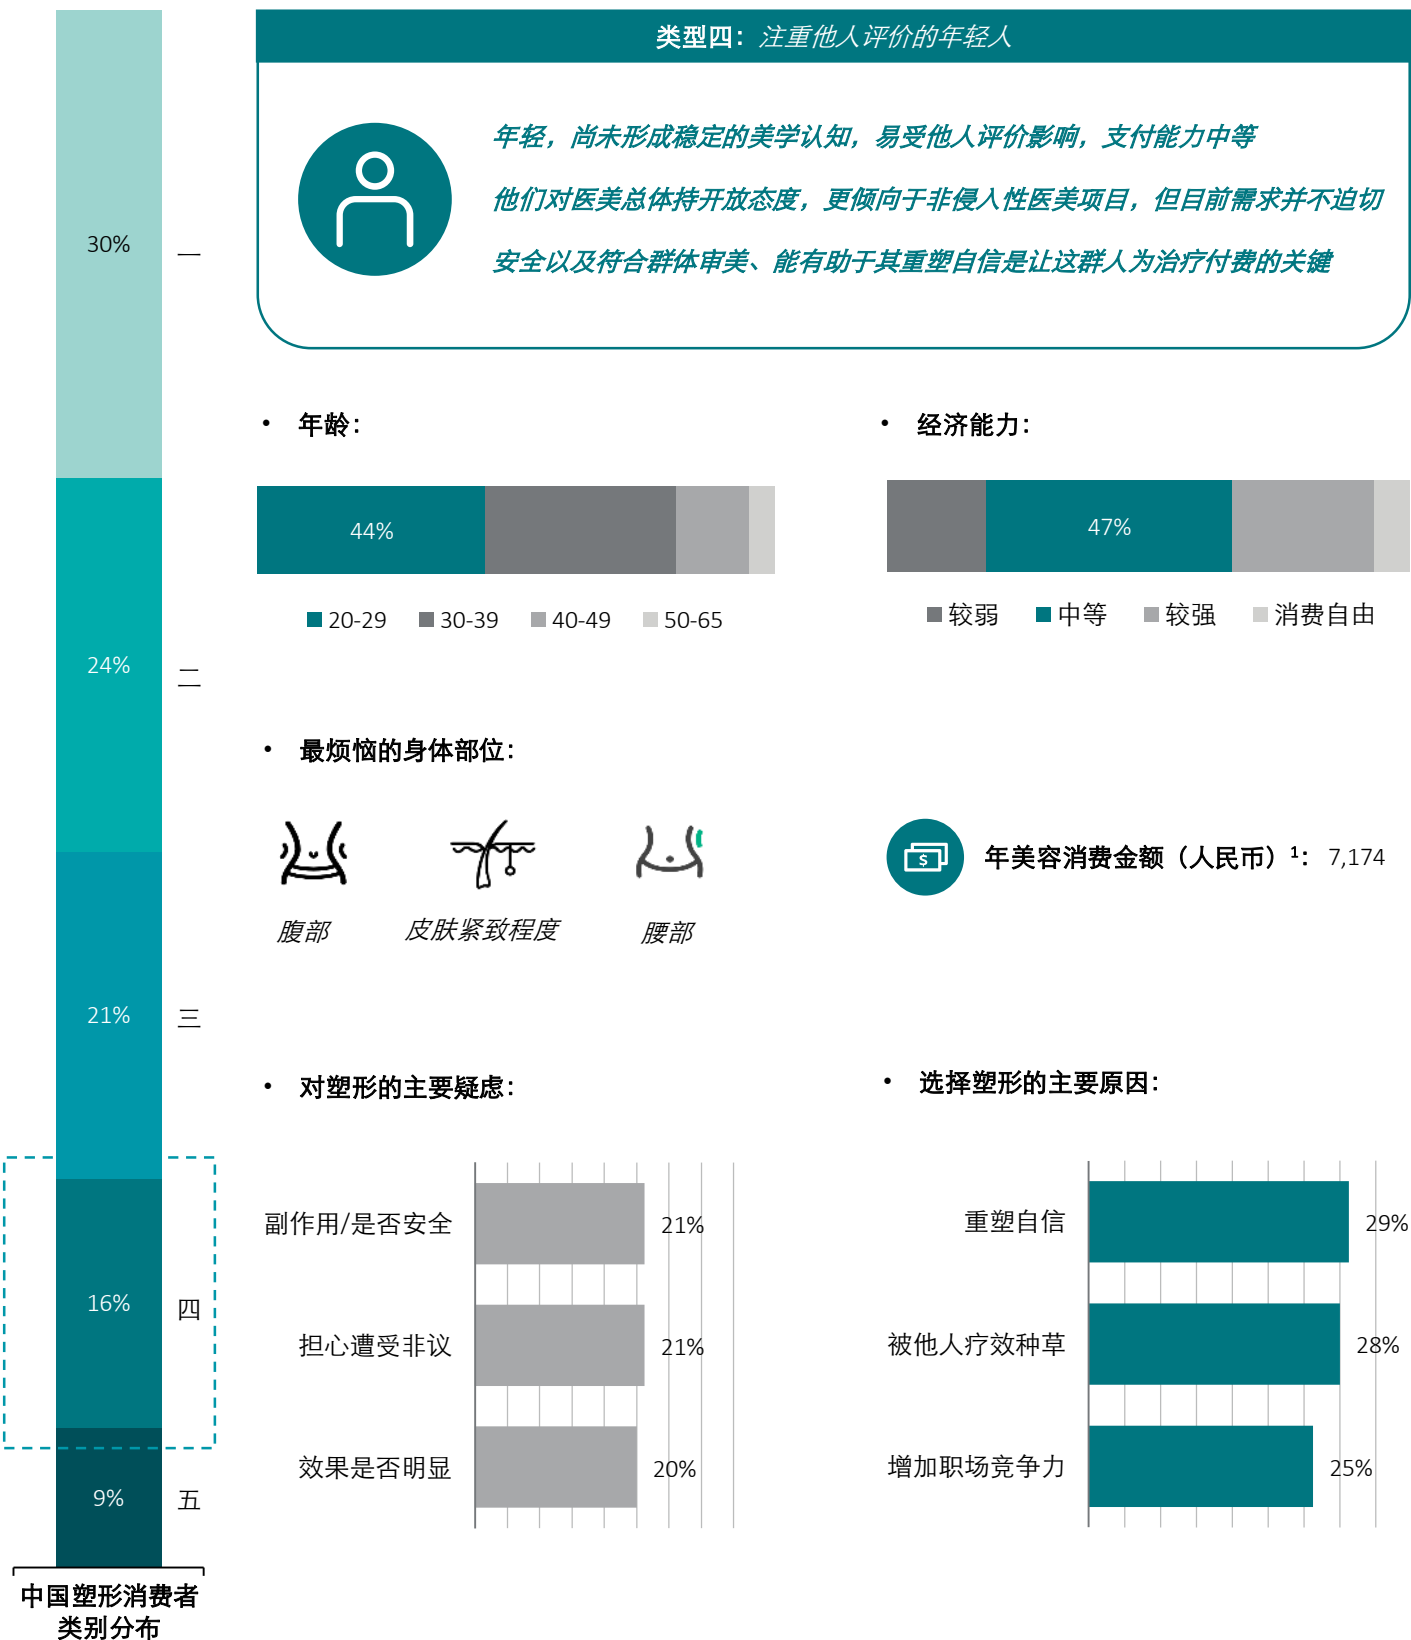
30%
一
24%
二
21%
三
16%
四
9%
五
中国塑形消费者类别分布

类型四：注重他人评价的年轻人

年轻，尚未形成稳定的美学认知，易受他人评价影响，支付能力中等

他们对医美总体持开放态度，更倾向于非侵入性医美项目，但目前需求并不迫切

安全以及符合群体审美、能有助于其重塑自信是让这群人为治疗付费的关键

• 年龄：

44%

20-29 30-39 40-49 50-65

• 经济能力：

47%

较弱 中等 较强 消费自由

• 最烦恼的身体部位：

腹部 皮肤紧致程度 腰部

年美容消费金额（人民币）$^1$： 7,174

• 对塑形的主要疑虑：

| | |
|---|---|
| 副作用/是否安全 | 21% |
| 担心遭受非议 | 21% |
| 效果是否明显 | 20% |

• 选择塑形的主要原因：

| | |
|---|---|
| 重塑自信 | 29% |
| 被他人疗效种草 | 28% |
| 增加职场竞争力 | 25% |